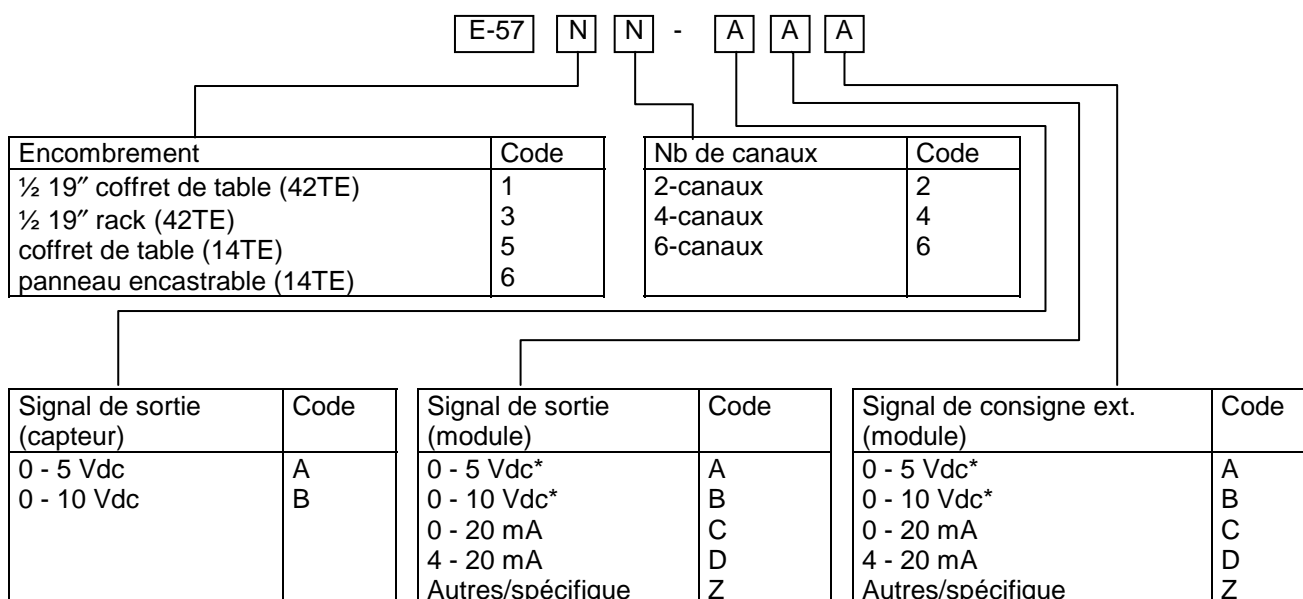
E-57 N N - A A A

| Encombrement | Code |
|---|---|
| ½ 19″ coffret de table (42TE) | 1 |
| ½ 19″ rack (42TE) | 3 |
| coffret de table (14TE) | 5 |
| panneau encastrable (14TE) | 6 |

| Nb de canaux | Code |
|---|---|
| 2-canaux | 2 |
| 4-canaux | 4 |
| 6-canaux | 6 |

| Signal de sortie (capteur) | Code |
|---|---|
| 0 - 5 Vdc | A |
| 0 - 10 Vdc | B |

| Signal de sortie (module) | Code |
|---|---|
| 0 - 5 Vdc* | A |
| 0 - 10 Vdc* | B |
| 0 - 20 mA | C |
| 4 - 20 mA | D |
| Autres/spécifique | Z |

| Signal de consigne ext. (module) | Code |
|---|---|
| 0 - 5 Vdc* | A |
| 0 - 10 Vdc* | B |
| 0 - 20 mA | C |
| 4 - 20 mA | D |
| Autres/spécifique | Z |